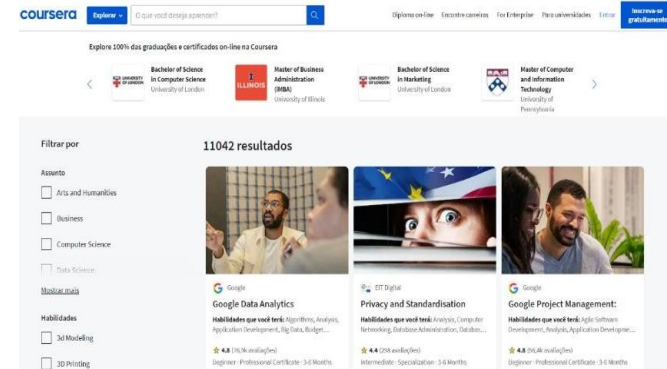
coursera Explorar O que você deseja aprender? Diplomas on-line Encontre carreiras For Enterprise Para universidades Entrar Inscreva-se gratuitamente

Explore 100% das graduações e certificados on-line na Coursera

Bachelor of Science in Computer Science University of London

Master of Business Administration (iMBA) University of Illinois

Bachelor of Science in Marketing University of London

Master of Computer and Information Technology University of Pennsylvania

Filtrar por

Assunto

Arts and Humanities

Business

Computer Science

Data Science

Mostrar mais

Habilidades

3d Modeling

3D Printing

11042 resultados

Google
Google Data Analytics
Habilidades que você terá: Algorithms, Analysis, Application Development, Big Data, Budget...
4.8 (163k avaliações)
Beginner · Professional Certificate · 3-6 Months

EIT Digital
Privacy and Standardisation
Habilidades que você terá: Analysis, Computer Networking, Database Administration, Databas...
4.4 (258 avaliações)
Intermediate · Specialization · 3-6 Months

Google
Google Project Management:
Habilidades que você terá: Agile Software Development, Analysis, Application Developme...
4.8 (96.4k avaliações)
Beginner · Professional Certificate · 3-6 Months